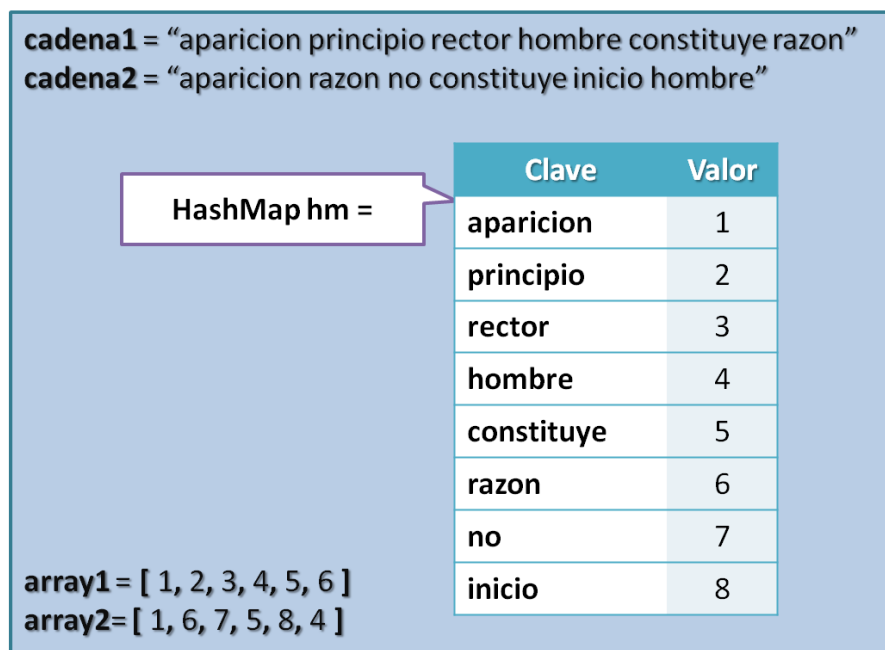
**cadena1** = “aparicion principio rector hombre constituye razon”
**cadena2** = “aparicion razon no constituye inicio hombre”

HashMap hm =

| Clave | Valor |
|---|---|
| aparicion | 1 |
| principio | 2 |
| rector | 3 |
| hombre | 4 |
| constituye | 5 |
| razon | 6 |
| no | 7 |
| inicio | 8 |

**array1** = **[** 1, 2, 3, 4, 5, 6 **]**
**array2**= **[** 1, 6, 7, 5, 8, 4 **]**